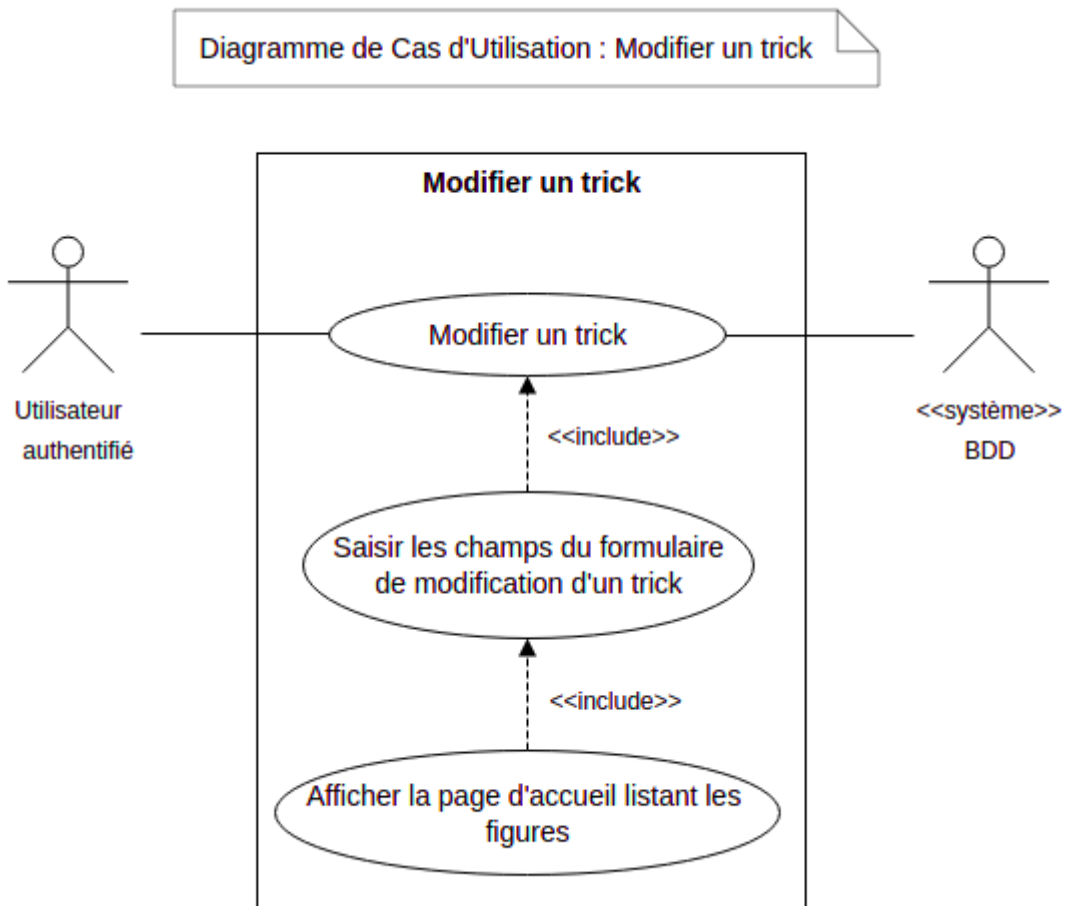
Diagramme de Cas d'Utilisation : Modifier un trick

Modifier un trick

Utilisateur authentifié

Modifier un trick

<<système>> BDD

<<include>>

Saisir les champs du formulaire de modification d'un trick

<<include>>

Afficher la page d'accueil listant les figures